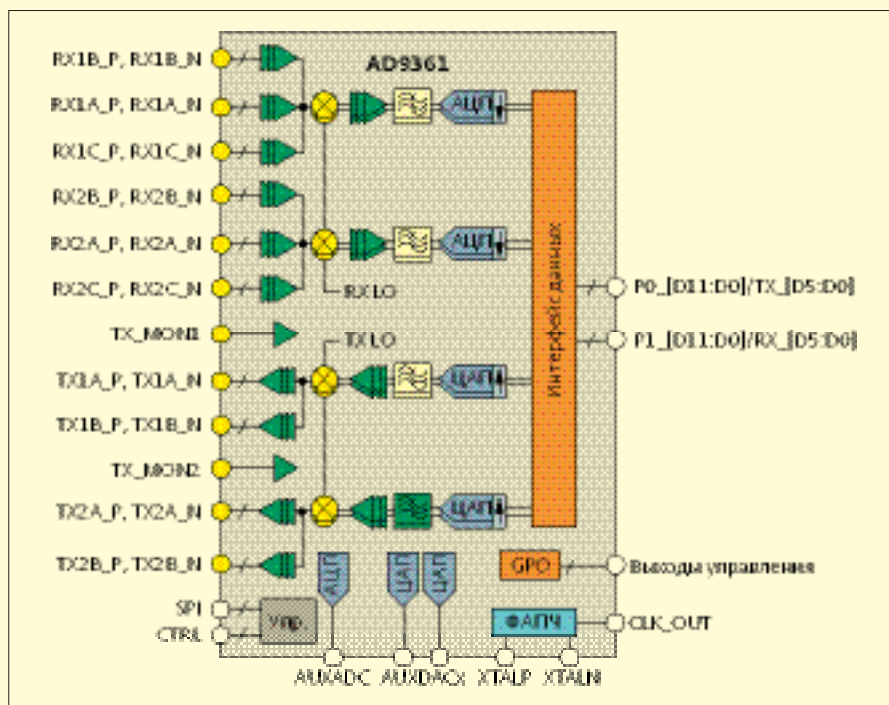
AD9361

RX1B_P, RX1B_N
RX1A_P, RX1A_N
RX1C_P, RX1C_N
RX2B_P, RX2B_N
RX2A_P, RX2A_N
RX2C_P, RX2C_N
TX_MON1
TX1A_P, TX1A_N
TX1B_P, TX1B_N
TX_MON2
TX2A_P, TX2A_N
TX2B_P, TX2B_N
SPI
CTRL

АЦП
АЦП
RX LO
TX LO
ЦАП
ЦАП
Интерфейс данных
P0_[D11:D0]/TX_[D5:D0]
P1_[D11:D0]/RX_[D5:D0]
GPO
Выходы управления
АЦП
ЦАП
ЦАП
Упр.
ФАПЧ
CLK_OUT
AUXADC
AUXDACx
XTALP
XTALN